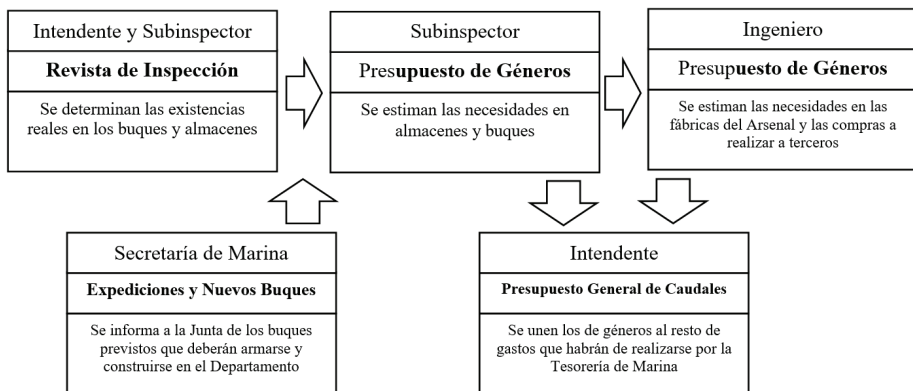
Intendente y Subinspector

**Revista de Inspección**

Se determinan las existencias reales en los buques y almacenes

Subinspector

**Presupuesto de Géneros**

Se estiman las necesidades en almacenes y buques

Ingeniero

**Presupuesto de Géneros**

Se estiman las necesidades en las fábricas del Arsenal y las compras a realizar a terceros

Secretaría de Marina

**Expediciones y Nuevos Buques**

Se informa a la Junta de los buques previstos que deberán armarse y construirse en el Departamento

Intendente

**Presupuesto General de Caudales**

Se unen los de géneros al resto de gastos que habrán de realizarse por la Tesorería de Marina